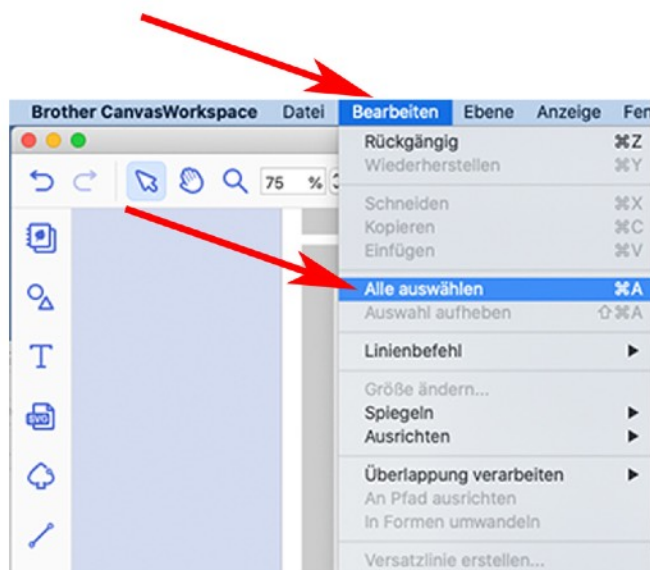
Brother CanvasWorkspace Datei Bearbeiten Ebene Anzeige Fen

75 %

Rückgängig ⌘Z
Wiederherstellen ⌘Y

Schneiden ⌘X
Kopieren ⌘C
Einfügen ⌘V

Alle auswählen ⌘A
Auswahl aufheben ⇧⌘A

Linienbefehl ▶

Größe ändern...
Spiegeln ▶
Ausrichten ▶

Überlappung verarbeiten ▶
An Pfad ausrichten
In Formen umwandeln

Versatzlinie erstellen...